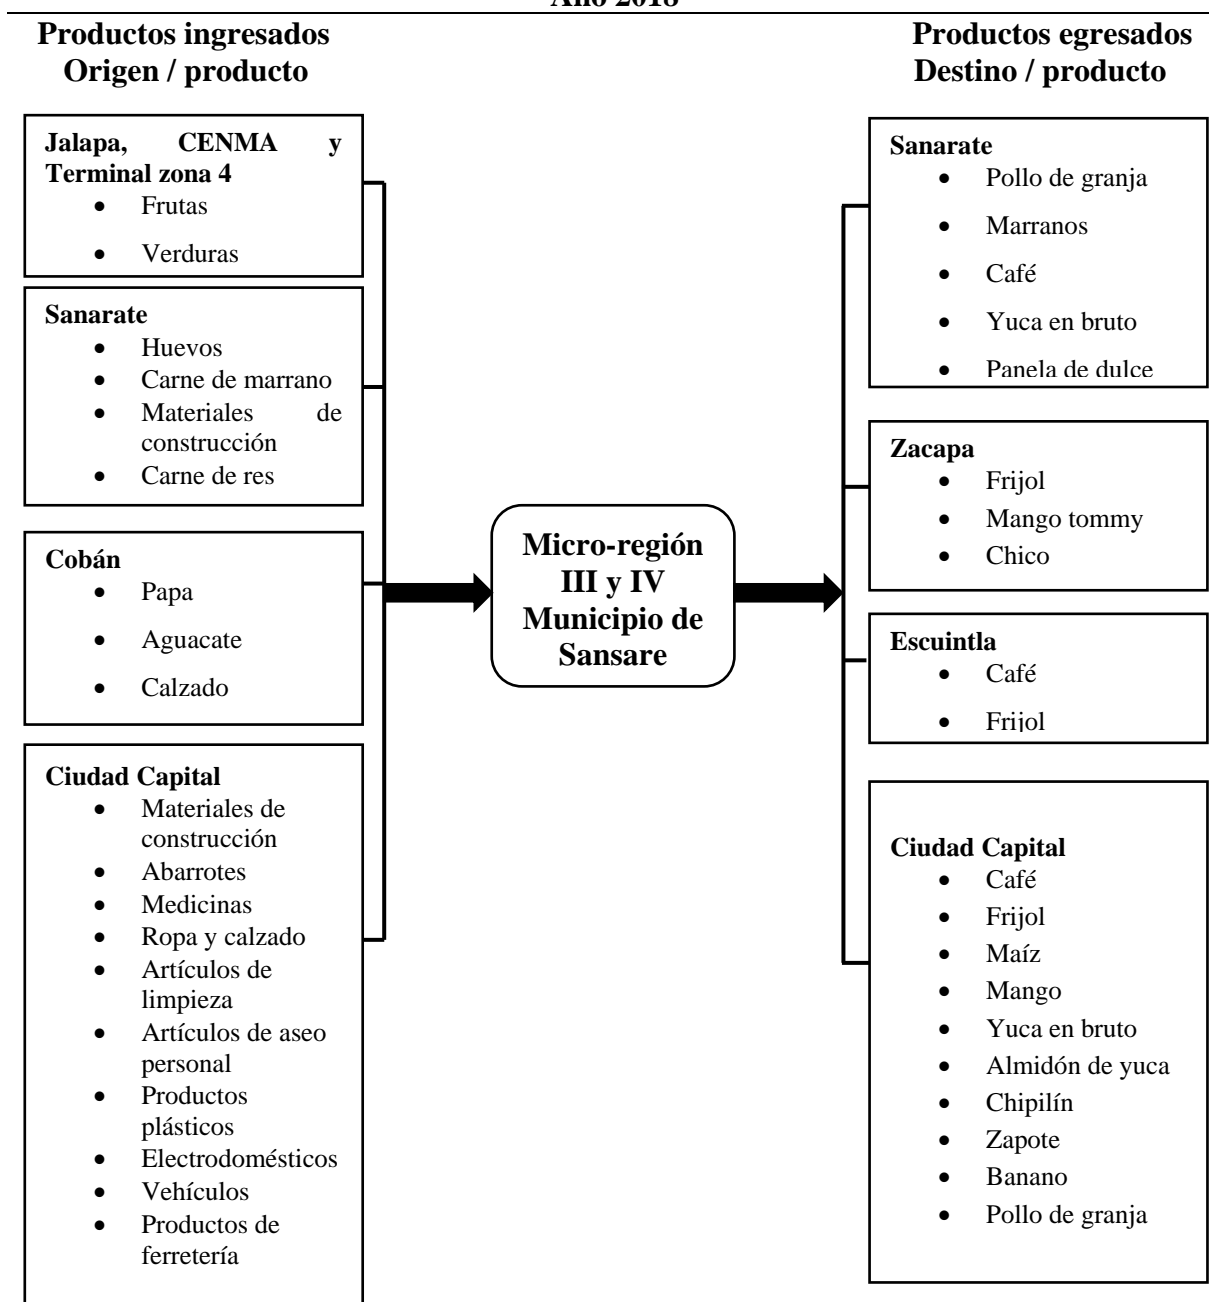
Año 2018

Productos ingresados
Origen / producto

Jalapa, CENMA y Terminal zona 4
- Frutas
- Verduras

Sanarate
- Huevos
- Carne de marrano
- Materiales de construcción
- Carne de res

Cobán
- Papa
- Aguacate
- Calzado

Ciudad Capital
- Materiales de construcción
- Abarrotes
- Medicinas
- Ropa y calzado
- Artículos de limpieza
- Artículos de aseo personal
- Productos plásticos
- Electrodomésticos
- Vehículos
- Productos de ferretería

Micro-región III y IV Municipio de Sansare

Productos egresados
Destino / producto

Sanarate
- Pollo de granja
- Marranos
- Café
- Yuca en bruto
- Panela de dulce

Zacapa
- Frijol
- Mango tommy
- Chico

Escuintla
- Café
- Frijol

Ciudad Capital
- Café
- Frijol
- Maíz
- Mango
- Yuca en bruto
- Almidón de yuca
- Chipilín
- Zapote
- Banano
- Pollo de granja